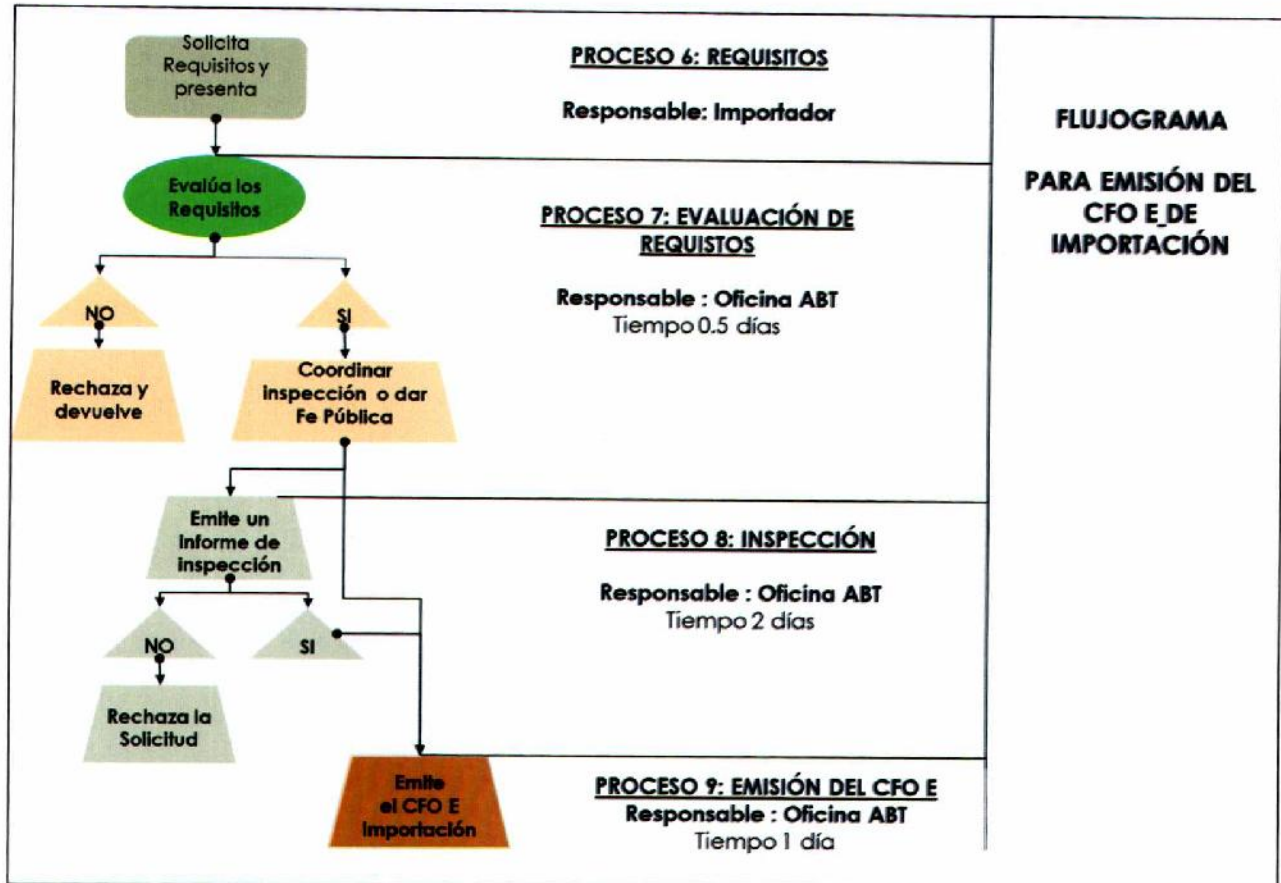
Solicita Requisitos y presenta

PROCESO 6: REQUISITOS

Responsable: Importador

FLUJOGRAMA

PARA EMISIÓN DEL CFO E_DE IMPORTACIÓN

Evalúa los Requisitos

PROCESO 7: EVALUACIÓN DE REQUISTOS

Responsable : Oficina ABT
Tiempo 0.5 días

NO

SI

Rechaza y devuelve

Coordinar inspección o dar Fe Pública

Emite un informe de inspección

PROCESO 8: INSPECCIÓN

Responsable : Oficina ABT
Tiempo 2 días

NO

SI

Rechaza la Solicitud

Emite el CFO E Importación

PROCESO 9: EMISIÓN DEL CFO E
Responsable : Oficina ABT
Tiempo 1 día